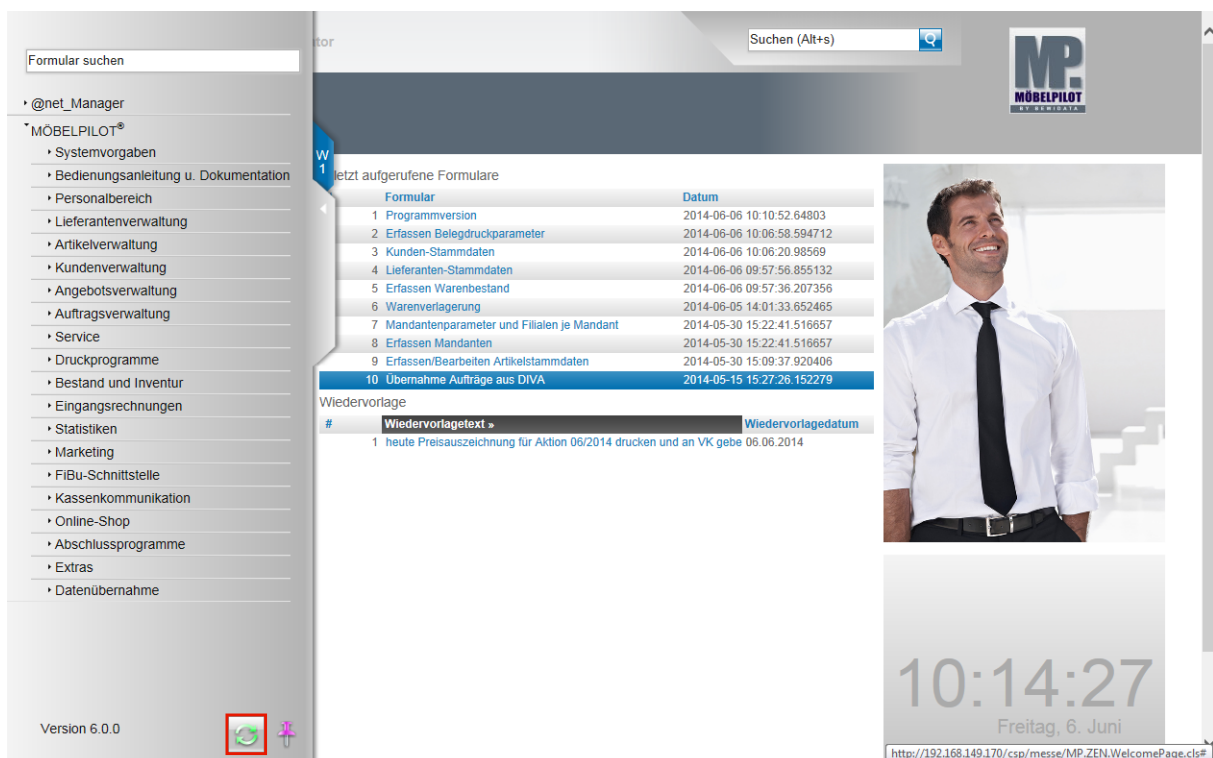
tor

Suchen (Alt+s)

MP.
MÖBELPILOT
BY NEWIDATA

Formular suchen

@net_Manager
MÖBELPILOT®
Systemvorgaben
Bedienungsanleitung u. Dokumentation
Personalbereich
Lieferantenverwaltung
Artikelverwaltung
Kundenverwaltung
Angebotsverwaltung
Auftragsverwaltung
Service
Druckprogramme
Bestand und Inventur
Eingangsrechnungen
Statistiken
Marketing
FiBu-Schnittstelle
Kassenkommunikation
Online-Shop
Abschlussprogramme
Extras
Datenübernahme

Version 6.0.0

W1

letzt aufgerufene Formulare

| | Formular | Datum |
|---|---|---|
| 1 | Programmversion | 2014-06-06 10:10:52.64803 |
| 2 | Erfassen Belegdruckparameter | 2014-06-06 10:06:58.594712 |
| 3 | Kunden-Stammdaten | 2014-06-06 10:06:20.98569 |
| 4 | Lieferanten-Stammdaten | 2014-06-06 09:57:56.855132 |
| 5 | Erfassen Warenbestand | 2014-06-06 09:57:36.207356 |
| 6 | Warenverlagerung | 2014-06-05 14:01:33.652465 |
| 7 | Mandantenparameter und Filialen je Mandant | 2014-05-30 15:22:41.516657 |
| 8 | Erfassen Mandanten | 2014-05-30 15:22:41.516657 |
| 9 | Erfassen/Bearbeiten Artikelstammdaten | 2014-05-30 15:09:37.920406 |
| 10 | Übernahme Aufträge aus DIVA | 2014-05-15 15:27:26.152279 |

Wiedervorlage

| # | Wiedervorlagetext » | Wiedervorlagedatum |
|---|---|---|
| 1 | heute Preisauszeichnung für Aktion 06/2014 drucken und an VK gebe | 06.06.2014 |

10:14:27
Freitag, 6. Juni

http://192.168.149.170/csp/messe/MP.ZEN.WelcomePage.cls#